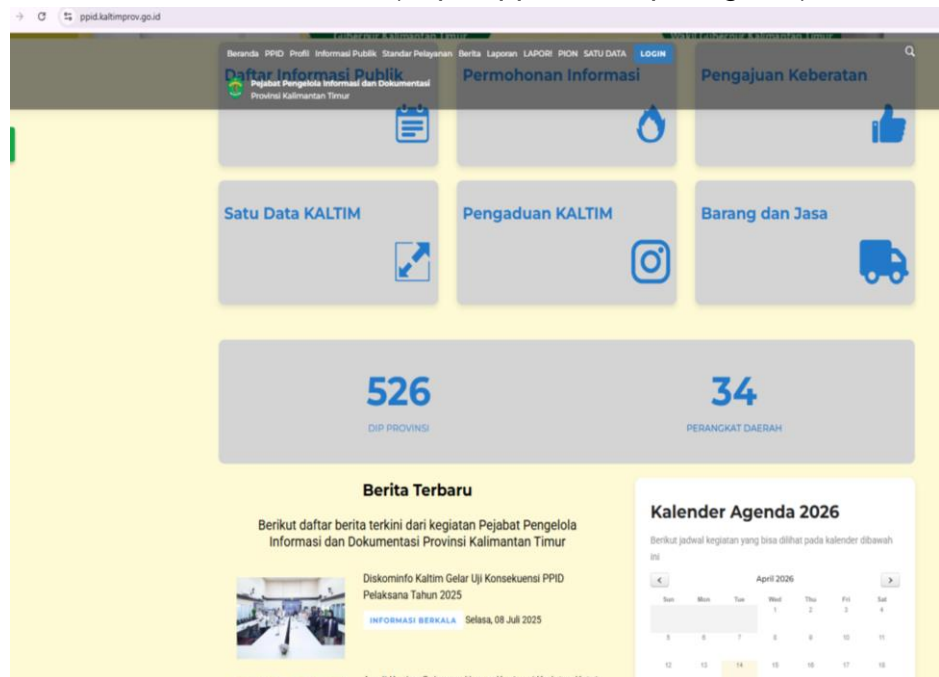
ppid.kaltimprov.go.id

Beranda PPID Profil Informasi Publik Standar Pelayanan Berita Laporan LAPOR! PION SATU DATA LOGIN

Pejabat Pengelola Informasi dan Dokumentasi
Provinsi Kalimantan Timur

Daftar Informasi Publik

Permohonan Informasi

Pengajuan Keberatan

Satu Data KALTIM

Pengaduan KALTIM

Barang dan Jasa

526
DIP PROVINSI

34
PERANGKAT DAERAH

Berita Terbaru

Berikut daftar berita terkini dari kegiatan Pejabat Pengelola Informasi dan Dokumentasi Provinsi Kalimantan Timur

Diskominfo Kaltim Gelar Uji Konsekuensi PPID Pelaksana Tahun 2025

INFORMASI BERKALA Selasa, 08 Juli 2025

Kalender Agenda 2026

Berikut jadwal kegiatan yang bisa dilihat pada kalender dibawah ini

<
April 2026
>

| Sun | Mon | Tue | Wed | Thu | Fri | Sat |
|---|---|---|---|---|---|---|
| | | | 1 | 2 | 3 | 4 |
| 5 | 6 | 7 | 8 | 9 | 10 | 11 |
| 12 | 13 | 14 | 15 | 16 | 17 | 18 |